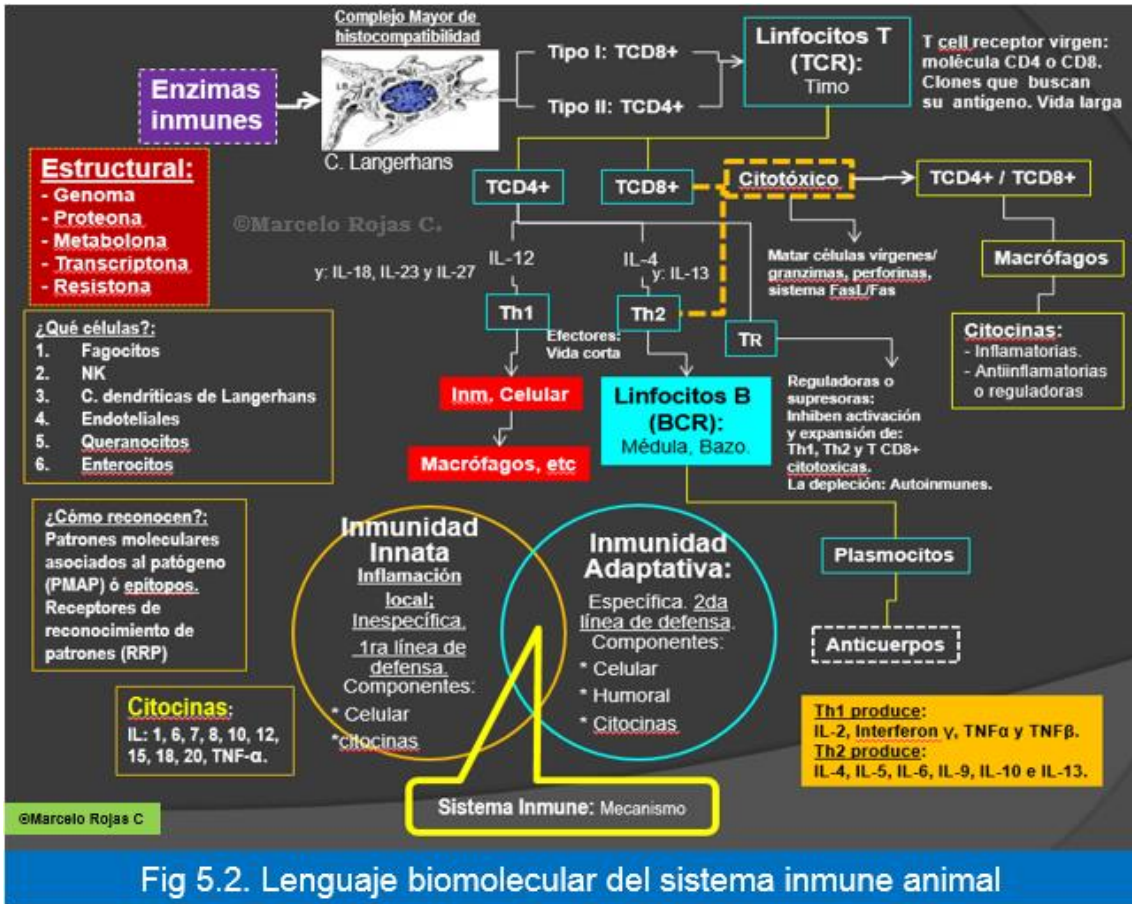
Complejo Mayor de histocompatibilidad

Enzimas inmunes

C. Langerhans

Tipo I: TCD8+

Tipo II: TCD4+

Linfocitos T (TCR): Timo

T cell receptor virgen: molécula CD4 o CD8. Clones que buscan su antigeno. Vida larga

Estructural:
- Genoma
- Proteona
- Metabolona
- Transcriptona
- Resistona

©Marcelo Rojas C.

TCD4+

TCD8+

Citotóxico

TCD4+ / TCD8+

IL-12

y: IL-18, IL-23 y IL-27

IL-4

y: IL-13

Matar células virgenes/ granzimas, perforinas, sistema FasL/Fas

Macrófagos

Th1

Th2

Efectores: Vida corta

TR

Citocinas:
- Inflamatorias.
- Antiinflamatorias o reguladoras

¿Qué células?:
1. Fagocitos
2. NK
3. C. dendríticas de Langerhans
4. Endoteliales
5. Queranocitos
6. Enterocitos

Inm. Celular

Linfocitos B (BCR): Médula, Bazo.

Reguladoras o supresoras: Inhiben activación y expansión de: Th1, Th2 y T CD8+ citotoxicas. La depleción: Autoinmunes.

Macrófagos, etc

¿Cómo reconocen?: Patrones moleculares asociados al patógeno (PMAP) ó epitopos. Receptores de reconocimiento de patrones (RRP)

Inmunidad Innata
Inflamación local; Inespecífica. 1ra línea de defensa. Componentes:
* Celular
*citocinas

Inmunidad Adaptativa:
Específica. 2da línea de defensa. Componentes:
* Celular
* Humoral
* Citocinas

Plasmocitos

Anticuerpos

Citocinas:
IL: 1, 6, 7, 8, 10, 12, 15, 18, 20, TNF-α.

Th1 produce:
IL-2, Interferon γ, TNFα y TNFβ.
Th2 produce:
IL-4, IL-5, IL-6, IL-9, IL-10 e IL-13.

Sistema Inmune: Mecanismo

©Marcelo Rojas C

Fig 5.2. Lenguaje biomolecular del sistema inmune animal